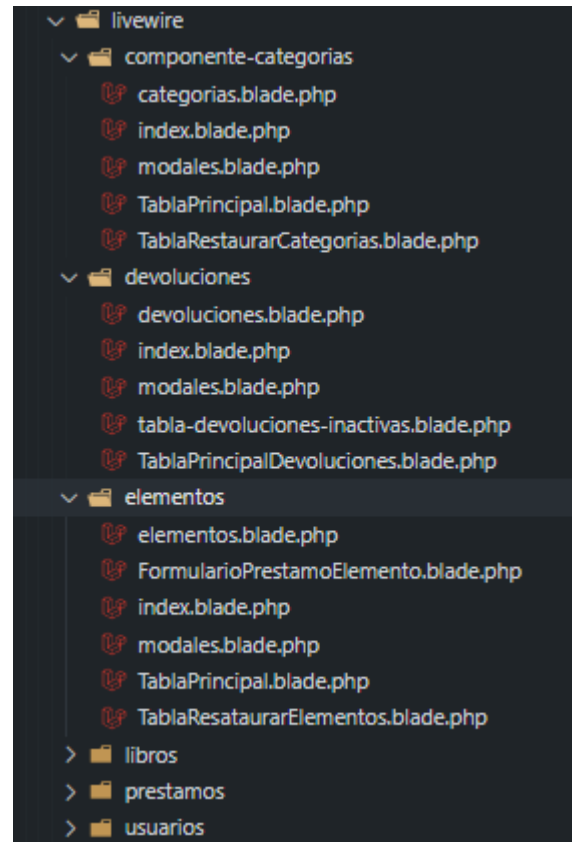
livewire
componente-categorias
categorias.blade.php
index.blade.php
modales.blade.php
TablaPrincipal.blade.php
TablaRestaurarCategorias.blade.php
devoluciones
devoluciones.blade.php
index.blade.php
modales.blade.php
tabla-devoluciones-inactivas.blade.php
TablaPrincipalDevoluciones.blade.php
elementos
elementos.blade.php
FormularioPrestamoElemento.blade.php
index.blade.php
modales.blade.php
TablaPrincipal.blade.php
TablaResataurarElementos.blade.php
libros
prestamos
usuarios